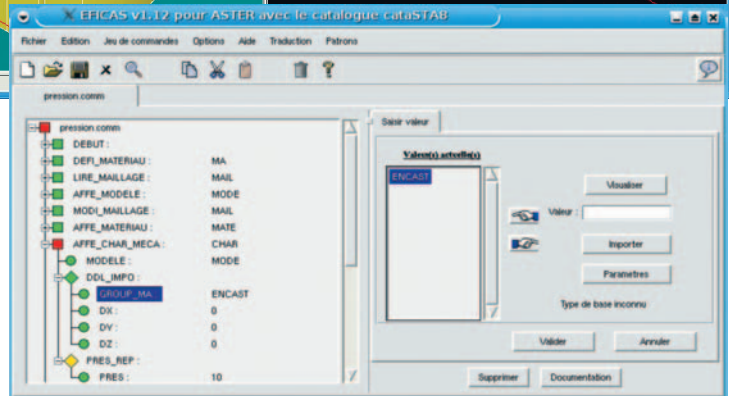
EFICAS V1.12 pour ASTER avec le catalogue cataSTA8

Fichier Edition Jeu de commandes Options Aide Traduction Patrons

pression.comm

pression.comm
DEBUT :
DEFI_MATERIAU : MA
LIRE_MAILLAGE : MAIL
AFFE_MODELE : MODE
MODI_MAILLAGE : MAIL
AFFE_MATERIAU : MATE
AFFE_CHAR_MECA : CHAR
MODELE : MODE
DDL_IMPO :
GROUP_MA : ENCAST
DX : 0
DY : 0
DZ : 0
PRES_REP :
PRES : 10

Saisir valeur

Valeur(s) actuelle(s)

ENCAST

Visualiser

Valeur :

Importer

Parametres

Type de base inconnu

Valider

Annuler

Supprimer

Documentation